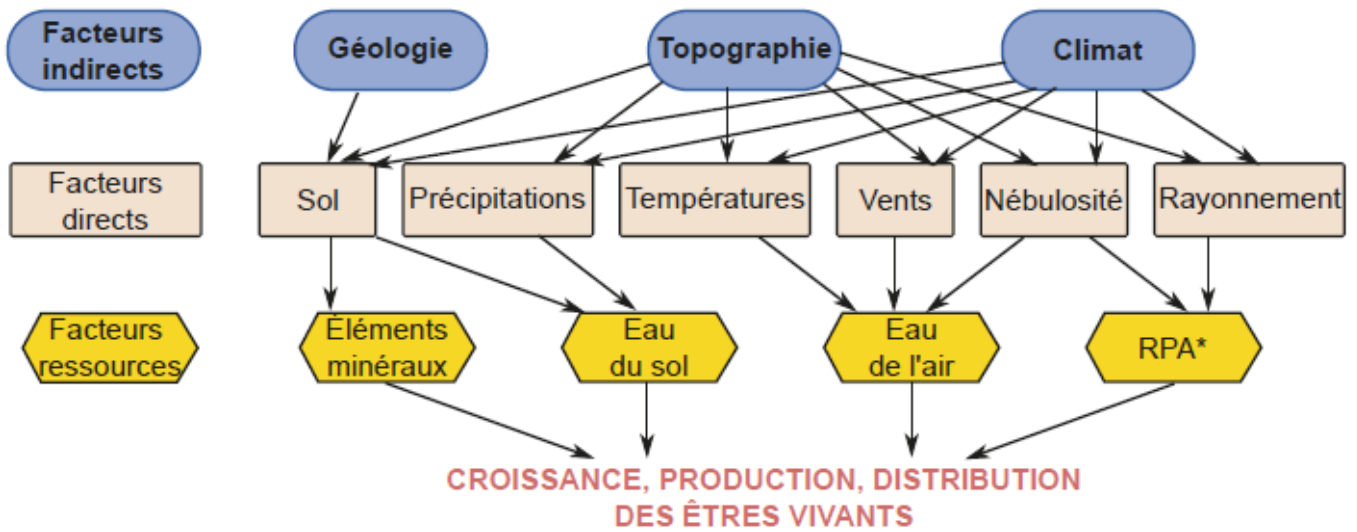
Facteurs indirects

Géologie

Topographie

Climat

Facteurs directs

Sol

Précipitations

Températures

Vents

Nébulosité

Rayonnement

Facteurs ressources

Éléments minéraux

Eau du sol

Eau de l'air

RPA*

CROISSANCE, PRODUCTION, DISTRIBUTION DES ÊTRES VIVANTS